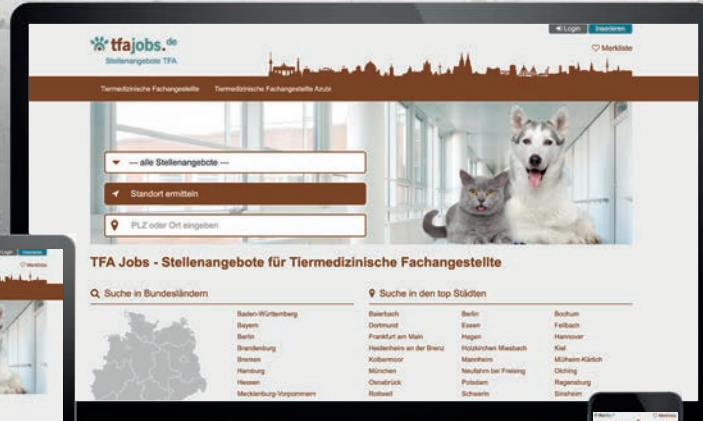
tfajobs.de
Stellenangebote TFA

Login Inserieren

Merkliste

Tiermedizinische Fachangestellte Tiermedizinische Fachangestellte Azubi

--- alle Stellenangebote ---

Standort ermitteln

PLZ oder Ort eingeben

TFA Jobs - Stellenangebote für Tiermedizinische Fachangestellte

Suche in Bundesländern

Baden-Württemberg
Bayern
Berlin
Brandenburg
Bremen
Hamburg
Hessen
Mecklenburg-Vorpommern

Suche in den top Städten

Baierbach
Dortmund
Frankfurt am Main
Heidenheim an der Brenz
Kolbermoor
München
Osnabrück
Rottweil

Berlin
Essen
Hagen
Holzkirchen Miesbach
Mannheim
Neufahrn bei Freising
Potsdam
Schwerin

Bochum
Fellbach
Hannover
Kiel
Mülheim-Kärlich
Olching
Regensburg
Sinsheim

Login Inserieren
Merkliste